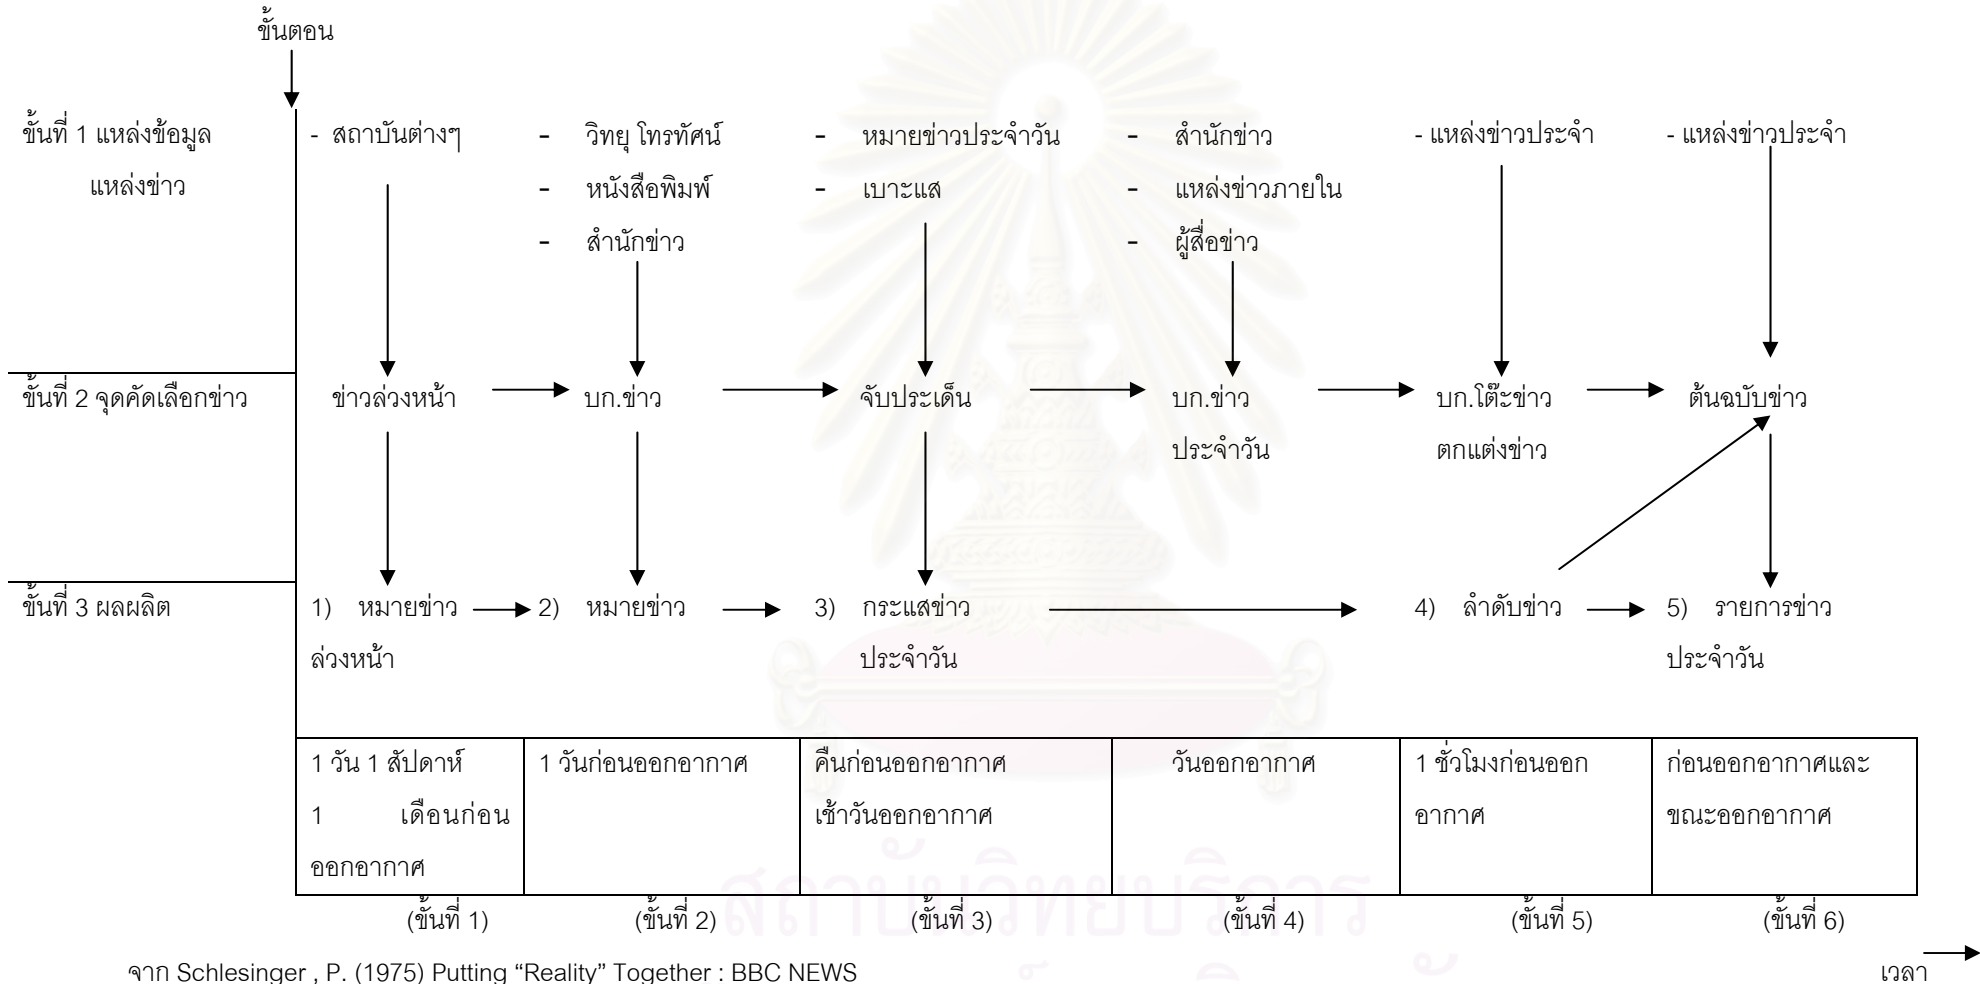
ขั้นตอน

ขั้นที่ 1 แหล่งข้อมูล แหล่งข่าว

- สถาบันต่างๆ

- วิทยุ โทรทัศน์
- หนังสือพิมพ์
- สำนักข่าว

- หมายข่าวประจำวัน
- เบาะแส

- สำนักข่าว
- แหล่งข่าวภายใน
- ผู้สื่อข่าว

- แหล่งข่าวประจำ

- แหล่งข่าวประจำ

ขั้นที่ 2 จุดคัดเลือกข่าว

ข่าวล่วงหน้า

บก.ข่าว

จับประเด็น

บก.ข่าว ประจำวัน

บก.โต๊ะข่าว ตกแต่งข่าว

ต้นฉบับข่าว

ขั้นที่ 3 ผลผลิต

1) หมายข่าว ล่วงหน้า

2) หมายข่าว

3) กระแสข่าว ประจำวัน

4) ลำดับข่าว

5) รายการข่าว ประจำวัน

| 1 วัน 1 สัปดาห์ 1 เดือนก่อนออกอากาศ | 1 วันก่อนออกอากาศ | คืนก่อนออกอากาศ เช้าวันออกอากาศ | วันออกอากาศ | 1 ชั่วโมงก่อนออกอากาศ | ก่อนออกอากาศและขณะออกอากาศ |
|---|---|---|---|---|---|

(ขั้นที่ 1) (ขั้นที่ 2) (ขั้นที่ 3) (ขั้นที่ 4) (ขั้นที่ 5) (ขั้นที่ 6)

จาก Schlesinger , P. (1975) Putting “Reality” Together : BBC NEWS

เวลา